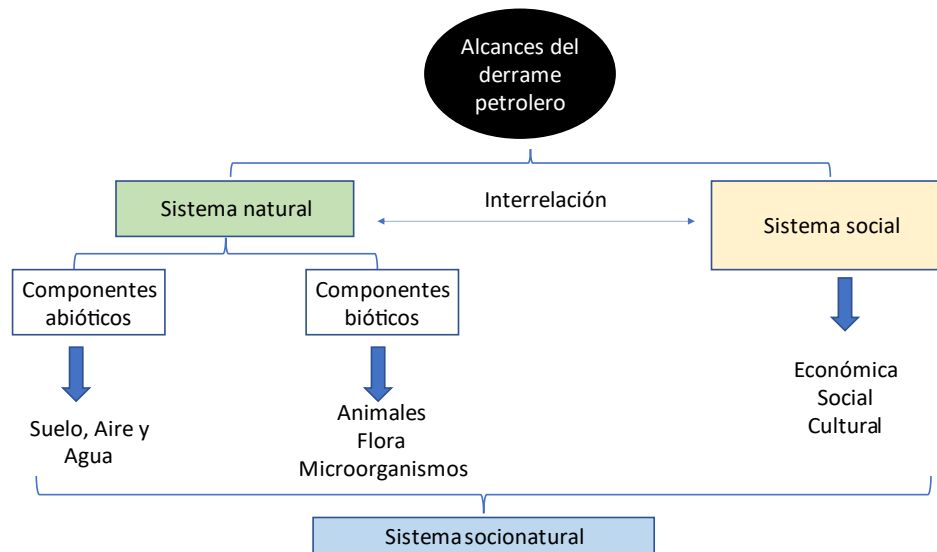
Alcances del derrame petrolero

Sistema natural

Interrelación

Sistema social

Componentes abióticos

Componentes bióticos

Suelo, Aire y Agua

Animales
Flora
Microorganismos

Económica
Social
Cultural

Sistema socionatural